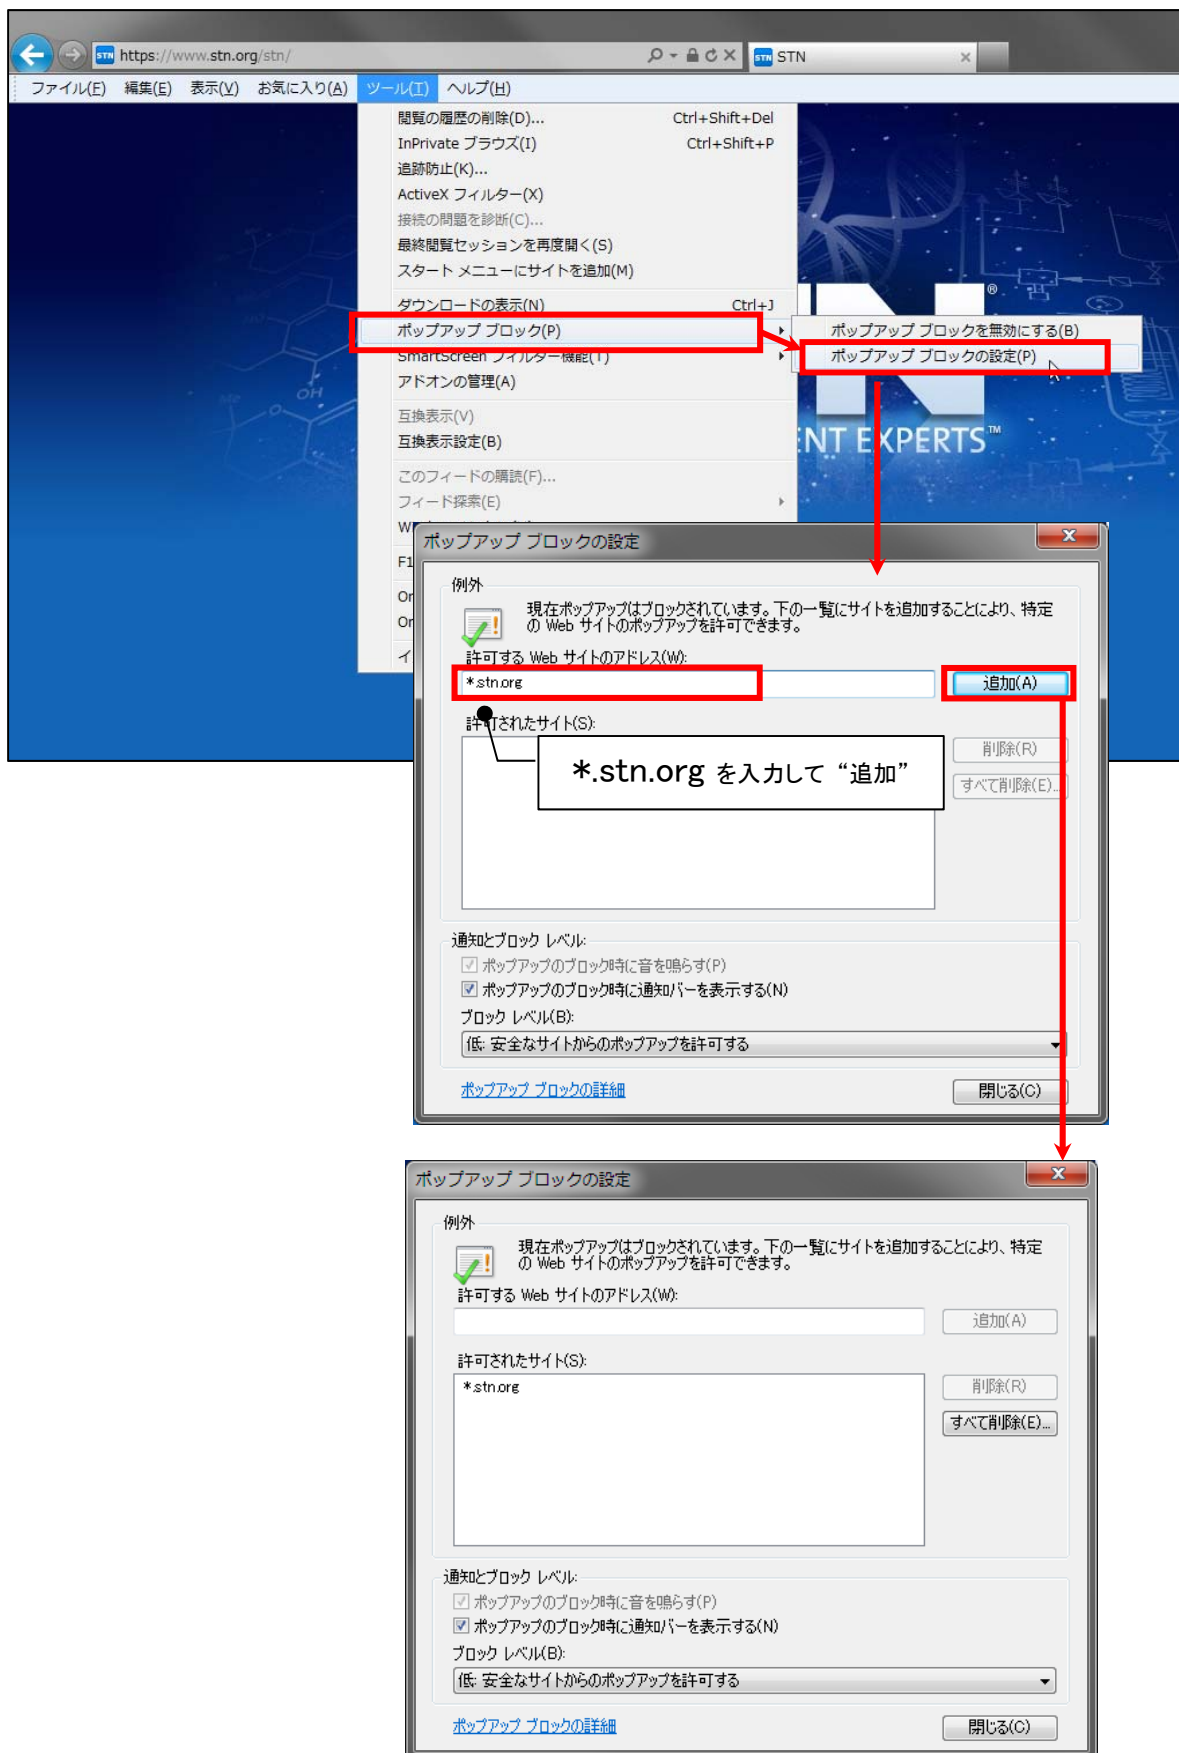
https://www.stn.org/stn/

STN

ファイル(F) 編集(E) 表示(V) お気に入り(A) ツール(T) ヘルプ(H)

閲覧の履歴の削除(D)... Ctrl+Shift+Del
InPrivate ブラウズ(I) Ctrl+Shift+P
追跡防止(K)...
ActiveX フィルター(X)
接続の問題を診断(C)...
最終閲覧セッションを再度開く(S)
スタート メニューにサイトを追加(M)
ダウンロードの表示(N) Ctrl+J
ポップアップ ブロック(P)
SmartScreen フィルター機能(T)
アドオンの管理(A)
互換表示(V)
互換表示設定(B)
このフィードの購読(F)...
フィード探索(E)
W
F1
Or
Or
イ

ポップアップ ブロックを無効にする(B)
ポップアップ ブロックの設定(P)

NT EXPERTS™

ポップアップ ブロックの設定

例外
現在ポップアップはブロックされています。下の一覧にサイトを追加することにより、特定の Web サイトのポップアップを許可できます。
許可する Web サイトのアドレス(W):
*.stn.org
追加(A)
許可されたサイト(S):
削除(R)
すべて削除(E)...

*.stn.org を入力して "追加"

通知とブロック レベル:
ポップアップのブロック時に音を鳴らす(P)
ポップアップのブロック時に通知バーを表示する(N)
ブロック レベル(B):
低: 安全なサイトからのポップアップを許可する
ポップアップ ブロックの詳細
閉じる(C)

ポップアップ ブロックの設定

例外
現在ポップアップはブロックされています。下の一覧にサイトを追加することにより、特定の Web サイトのポップアップを許可できます。
許可する Web サイトのアドレス(W):
追加(A)
許可されたサイト(S):
*.stn.org
削除(R)
すべて削除(E)...

通知とブロック レベル:
ポップアップのブロック時に音を鳴らす(P)
ポップアップのブロック時に通知バーを表示する(N)
ブロック レベル(B):
低: 安全なサイトからのポップアップを許可する
ポップアップ ブロックの詳細
閉じる(C)